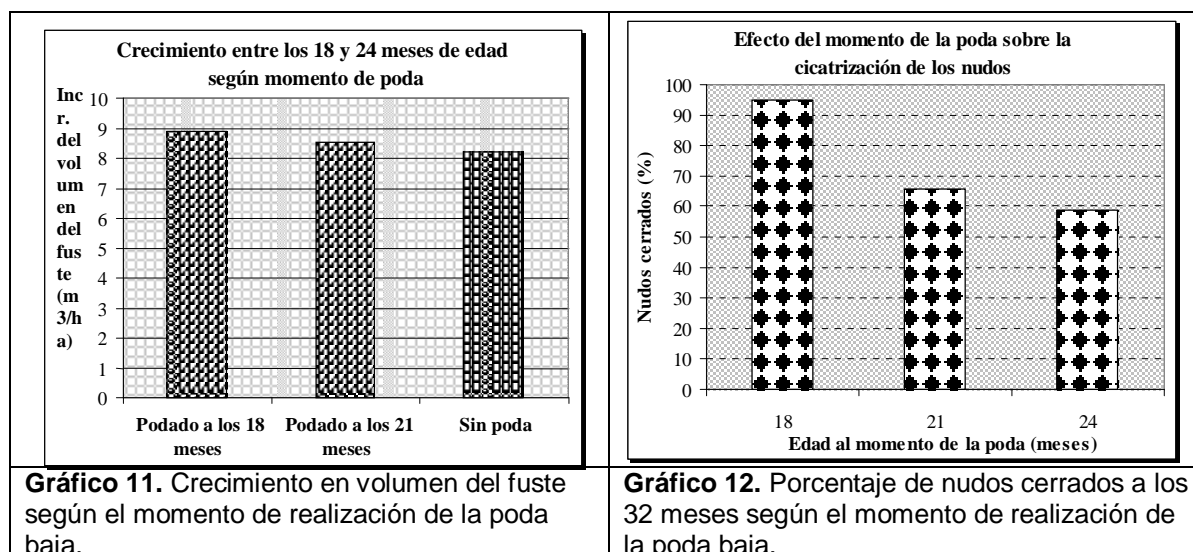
Crecimiento entre los 18 y 24 meses de edad según momento de poda

Incr. del volumen en del fuste (m3/ha)

10
9
8
7
6
5
4
3
2
1
0

Podado a los 18 meses
Podado a los 21 meses
Sin poda

Gráfico 11. Crecimiento en volumen del fuste según el momento de realización de la poda baja.

Efecto del momento de la poda sobre la cicatrización de los nudos

Nudos cerrados (%)

100
90
80
70
60
50
40
30
20
10
0

18
21
24

Edad al momento de la poda (meses)

Gráfico 12. Porcentaje de nudos cerrados a los 32 meses según el momento de realización de la poda baja.